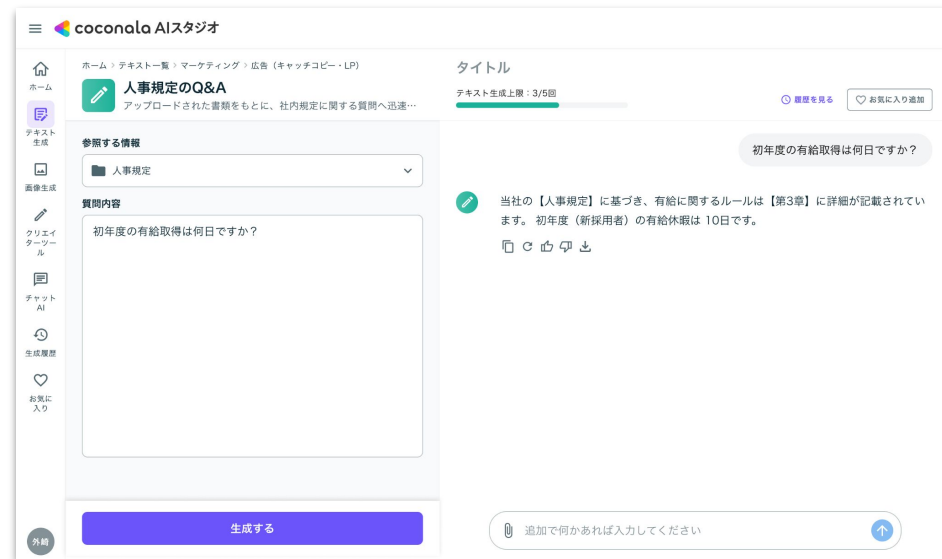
coconala AIスタジオ

ホーム
テキスト生成
画像生成
クリエイターツール
チャットAI
生成履歴
お気に入り
外崎

ホーム > テキスト一覧 > マーケティング > 広告（キャッチコピー・LP）
人事規定のQ&A
アップロードされた書類をもとに、社内規定に関する質問へ迅速…

参照する情報
人事規定

質問内容
初年度の有給取得は何日ですか？

生成する

タイトル
テキスト生成上限：3/5回
履歴を見る
お気に入り追加

初年度の有給取得は何日ですか？

当社の【人事規定】に基づき、有給に関するルールは【第3章】に詳細が記載されています。 初年度（新採用者）の有給休暇は 10日です。

追加で何かあれば入力してください